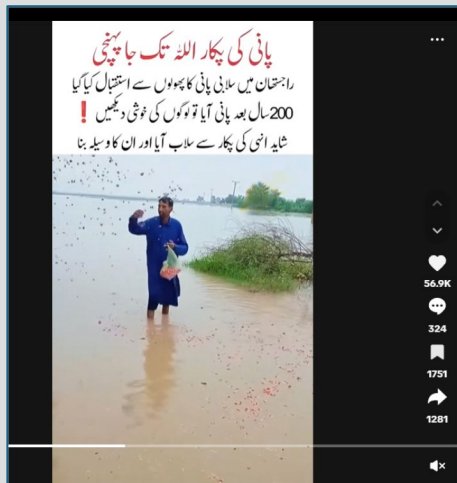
پانی کی پکار اللہ تک جا پہنچی

راجستھان میں سیلابی پانی کا پھولوں سے استقبال کیا گیا

200 سال بعد پانی آیا تو لوگوں کی خوشی دیکھیں ❗

شاید انہی کی پکار سے سیلاب آیا اور ان کا وسیلہ بنا

...

56.9K

324

1751

1281